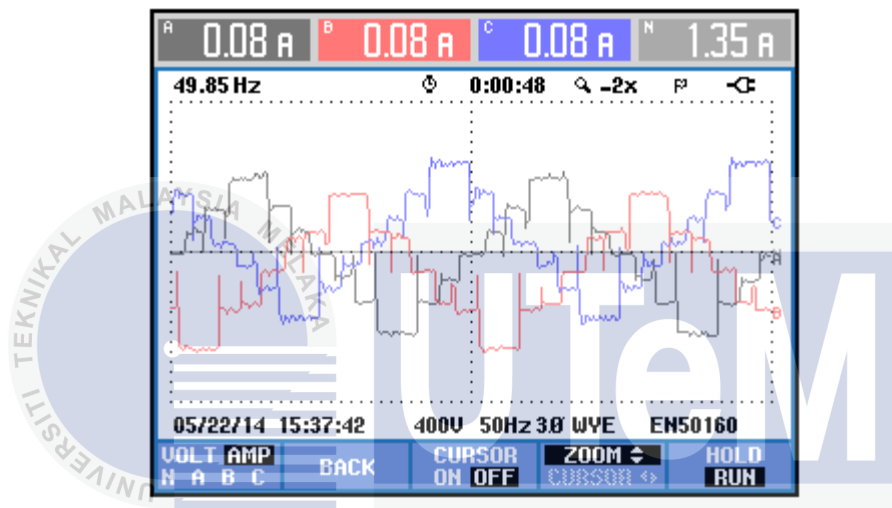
A 0.08 A
B 0.08 A
C 0.08 A
N 1.35 A

49.85 Hz 0:00:48 -2x

C
N
B

05/22/14 15:37:42 400V 50Hz 3Ø WYE EN50160

VOLT AMP
N A B C
BACK
CURSOR
ON OFF
ZOOM
CURSOR
HOLD
RUN

UNIVERSITI TEKNIKAL MALAYSIA MELAKA
UTeM